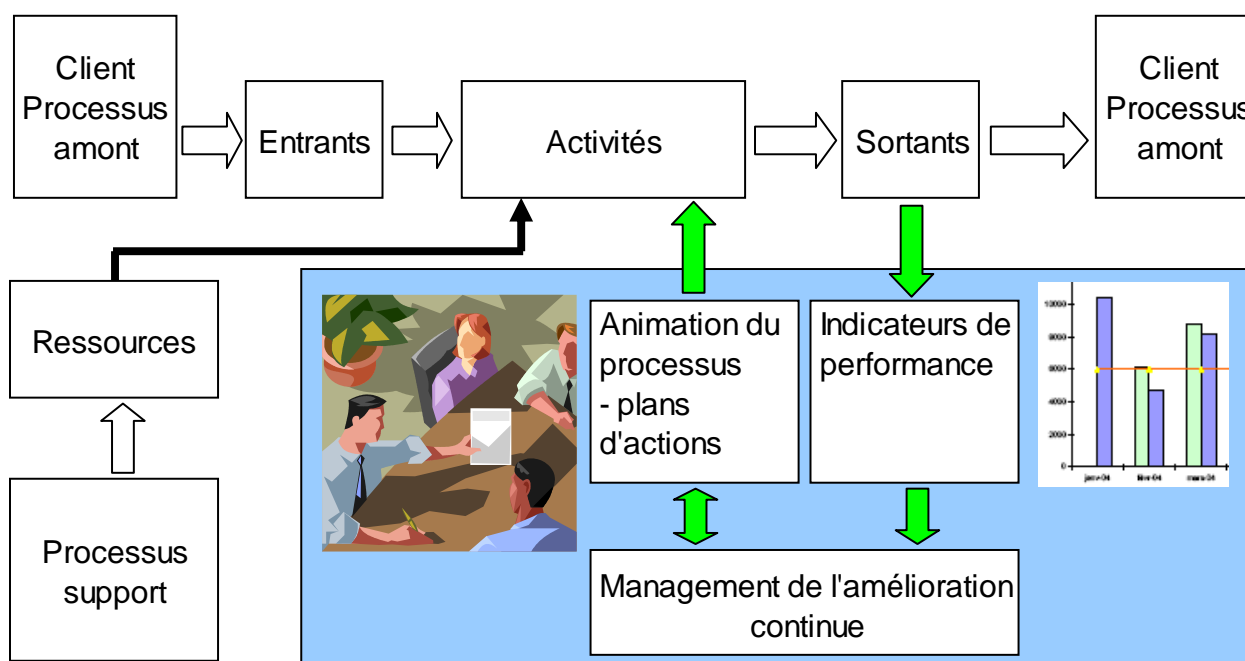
Client Processus amont

Entrants

Activités

Sortants

Client Processus amont

Ressources

Processus support

Animation du processus - plans d'actions

Indicateurs de performance

12000
10000
8000
6000
4000
2000
0

janv-04
févr-04
mars-04

Management de l'amélioration continue